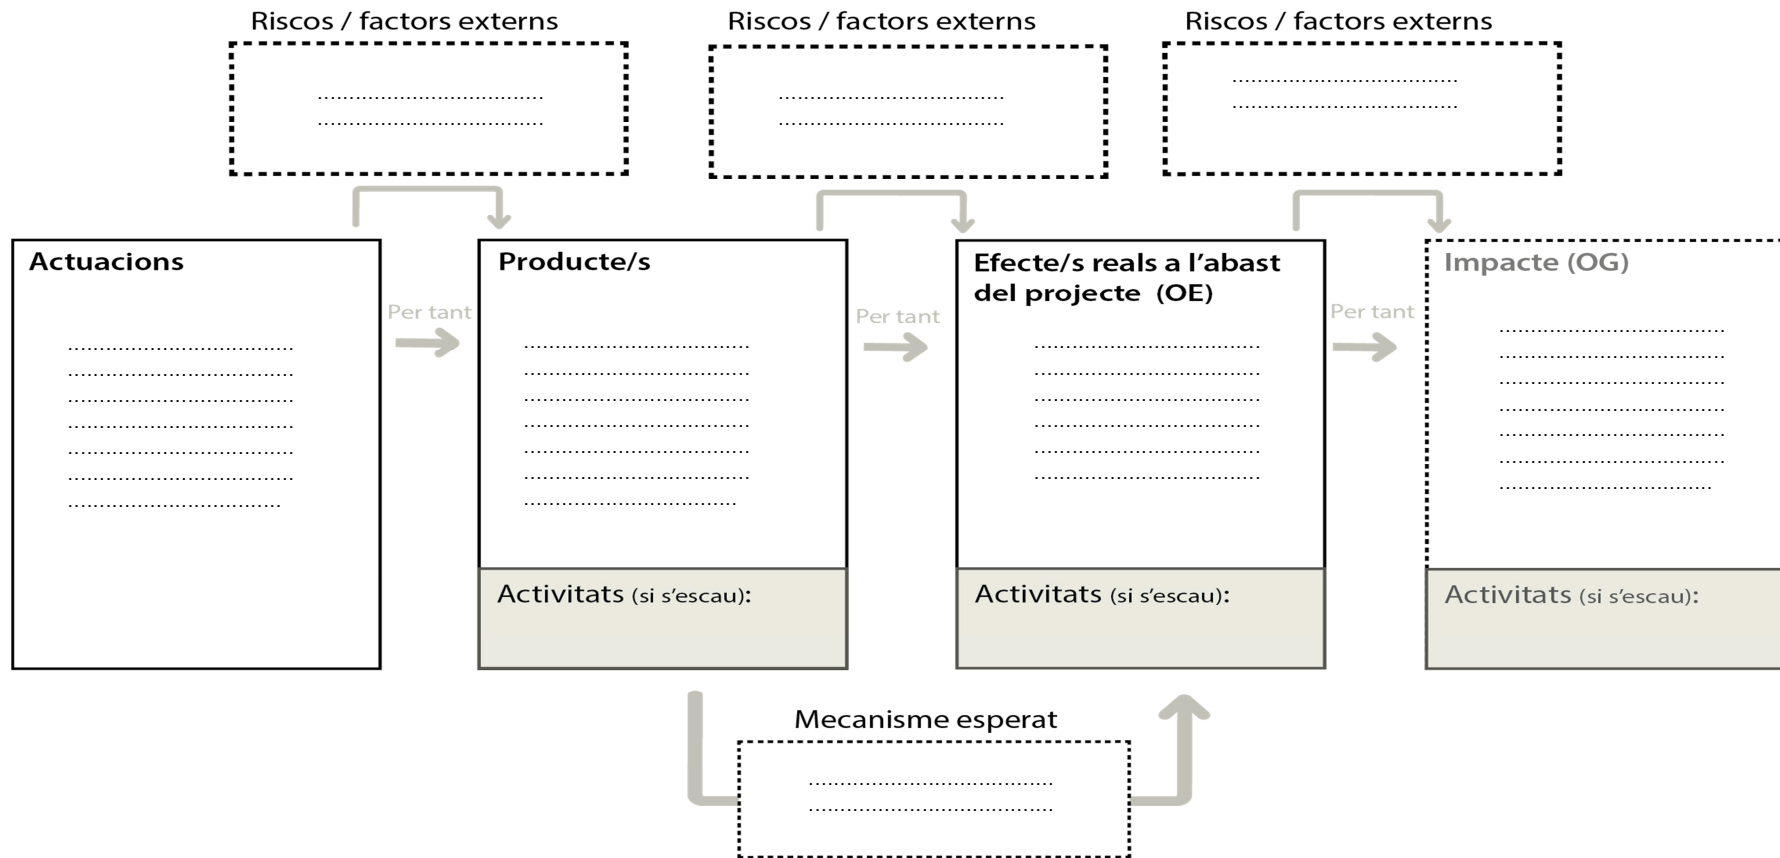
Riscos / factors externs

.................................
.................................

Riscos / factors externs

.................................
.................................

Riscos / factors externs

.................................
.................................

Actuacions

.................................
.................................
.................................
.................................
.................................
.................................
...............................

Per tant

Producte/s

.................................
.................................
.................................
.................................
.................................
.................................
...............................

Activitats (si s'escau):

Per tant

Efecte/s reals a l'abast del projecte (OE)

.................................
.................................
.................................
.................................
.................................
.................................

Activitats (si s'escau):

Per tant

Impacte (OG)

.................................
.................................
.................................
.................................
.................................
.................................
...............................

Activitats (si s'escau):

Mecanisme esperat

...................................
...................................